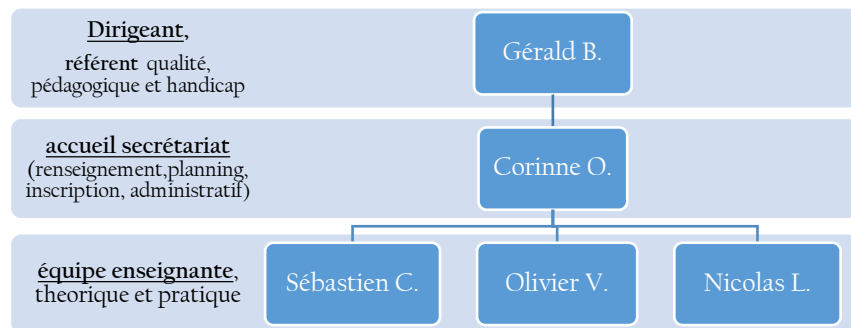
Dirigeant,
référent qualité, pédagogique et handicap

Gérald B.

accueil secrétariat
(renseignement,planning, inscription, administratif)

Corinne O.

équipe enseignante, theorique et pratique

Sébastien C.

Olivier V.

Nicolas L.